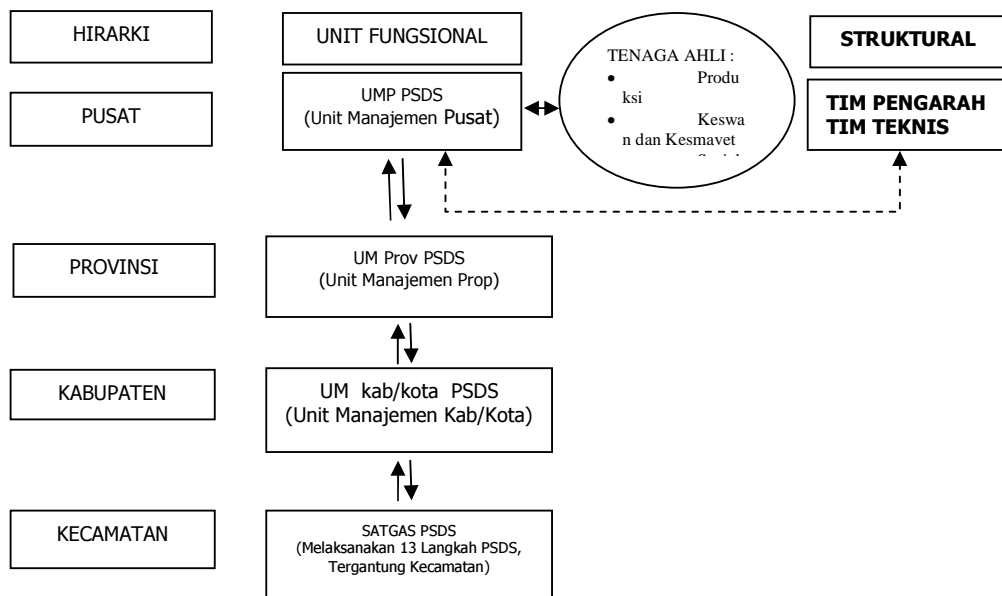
HIRARKI

UNIT FUNGSIONAL

TENAGA AHLI :
- Produksi
- Keswan dan Kesmavet
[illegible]

STRUKTURAL

PUSAT

UMP PSDS
(Unit Manajemen Pusat)

TIM PENGARAH
TIM TEKNIS

PROVINSI

UM Prov PSDS
(Unit Manajemen Prop)

KABUPATEN

UM kab/kota PSDS
(Unit Manajemen Kab/Kota)

KECAMATAN

SATGAS PSDS
(Melaksanakan 13 Langkah PSDS, Tergantung Kecamatan)